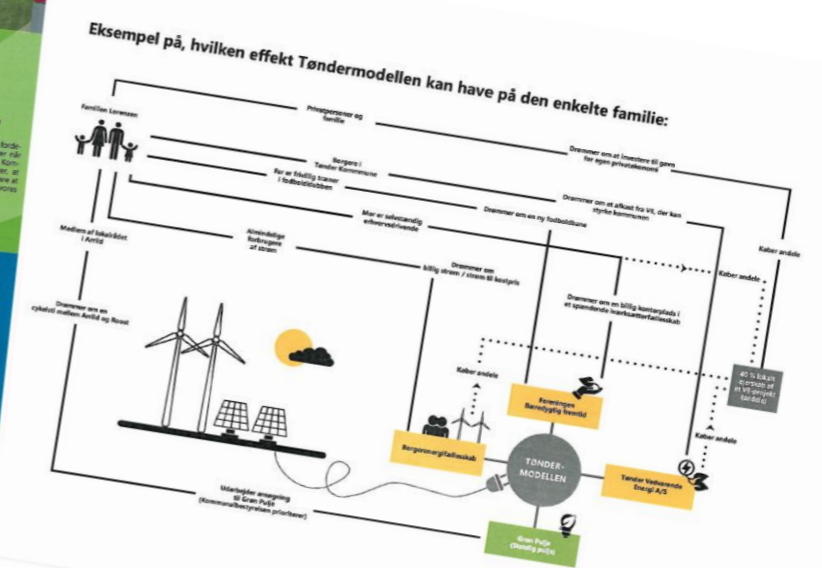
Eksempel på, hvilken effekt Tøndermodellen kan have på den enkelte familie:

Familien Lorenzen

Privatpersoner og familie

Drømmer om at investere til gavn for egen privatøkonomi

Borgere i Tønder Kommune

Er er frivillig træner i fodboldklubben

Drømmer om et afkast fra VE, der kan styrke kommunen

Drømmer om en ny fodboldbane

Mor er selvstændig erhvervsdrivende

Medlem af lokalrådet i Arrild

Almindelige forbrugere af strøm

Drømmer om billig strøm / strøm til kostpris

Drømmer om en billig kontorplads i et spændende iværksætterfællesskab

Køber andele

Køber andele

Drømmer om en cykelsti mellem Arrild og Rosst

Køber andele

Foreningen Bæredygtig fremtid

40 % lokalt ejerskab af et VE-projekt (andele)

Køber andele

Borgerenergifællesskab

TØNDER-MODELLEN

Tønder Vedvarende Energi A/S

Udarbejder ansøgning til Grøn Pulje (Kommunalbestyrelsen prioriterer)

Grøn Pulje (Statslig pulje)